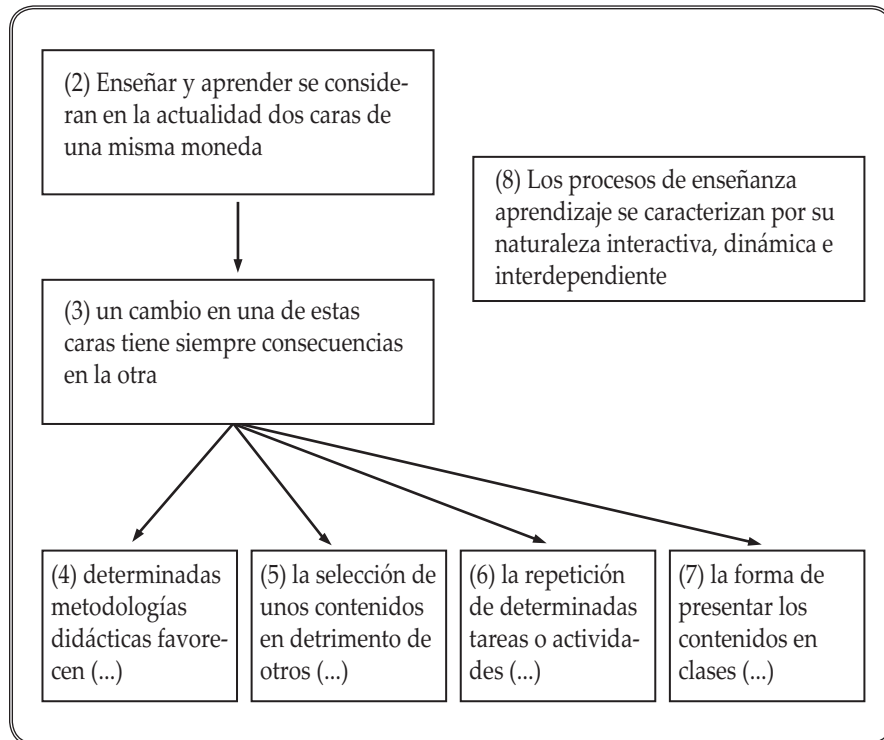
(2) Enseñar y aprender se consideran en la actualidad dos caras de una misma moneda

(8) Los procesos de enseñanza aprendizaje se caracterizan por su naturaleza interactiva, dinámica e interdependiente

(3) un cambio en una de estas caras tiene siempre consecuencias en la otra

(4) determinadas metodologías didácticas favorecen (...)

(5) la selección de unos contenidos en detrimento de otros (...)

(6) la repetición de determinadas tareas o actividades (...)

(7) la forma de presentar los contenidos en clases (...)